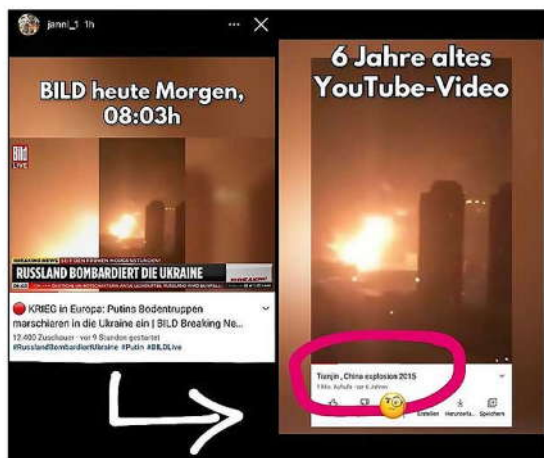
janni_1 1h

BILD heute Morgen, 08:03h

BILD LIVE

BREAKING NEWS

RUSSLAND BOMBARDIERT DIE UKRAINE

🔴 KRIEG in Europa: Putins Bodentruppen marschieren in die Ukraine ein | BILD Breaking Ne...

12.400 Zuschauer · vor 9 Stunden gestartet

#RusslandBombardiertUkraine #Putin #BILDLive

6 Jahre altes YouTube-Video

Tianjin , China explosion 2015

1 Mio. Aufrufe · vor 6 Jahren

Erstellen Herunterla... Speichern